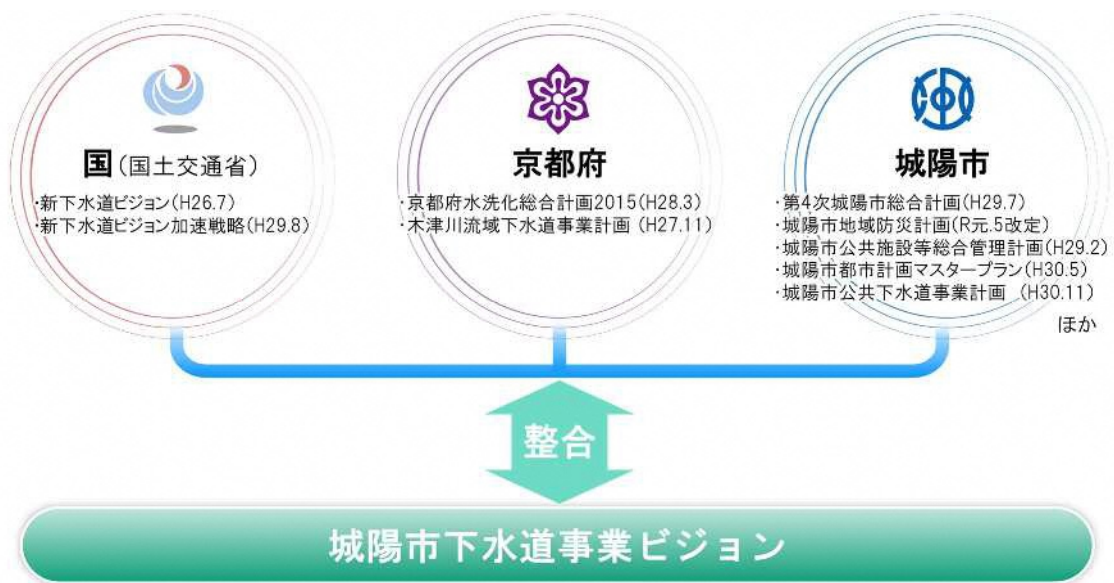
国（国土交通省）
・新下水道ビジョン（H26.7）
・新下水道ビジョン加速戦略（H29.8）

京都府
・京都府水洗化総合計画2015（H28.3）
・木津川流域下水道事業計画（H27.11）

城陽市
・第4次城陽市総合計画（H29.7）
・城陽市地域防災計画（R元.5改定）
・城陽市公共施設等総合管理計画（H29.2）
・城陽市都市計画マスタープラン（H30.5）
・城陽市公共下水道事業計画（H30.11）
ほか

整合

城陽市下水道事業ビジョン